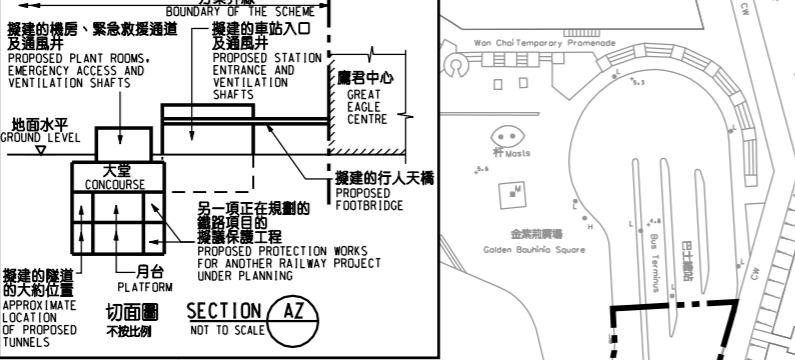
方案界線
BOUNDARY OF THE SCHEME

擬建的機房、緊急救援通道及通風井
PROPOSED PLANT ROOMS, EMERGENCY ACCESS AND VENTILATION SHAFTS

擬建的車站入口及通風井
PROPOSED STATION ENTRANCE AND VENTILATION SHAFTS

鷹君中心
GREAT EAGLE CENTRE

地面水平
GROUND LEVEL

大堂
CONCOURSE

擬建的行人天橋
PROPOSED FOOTBRIDGE

另一項正在規劃的鐵路項目的擬議保護工程
PROPOSED PROTECTION WORKS FOR ANOTHER RAILWAY PROJECT UNDER PLANNING

擬建的隧道的大約位置
APPROXIMATE LOCATION OF PROPOSED TUNNELS

月台
PLATFORM

切面圖
不按比例

SECTION AZ
NOT TO SCALE

Wan Chai Temporary Promenade

CW

桅 Masts

金紫荊廣場
Golden Bauhinia Square

巴士總站
Bus Terminus